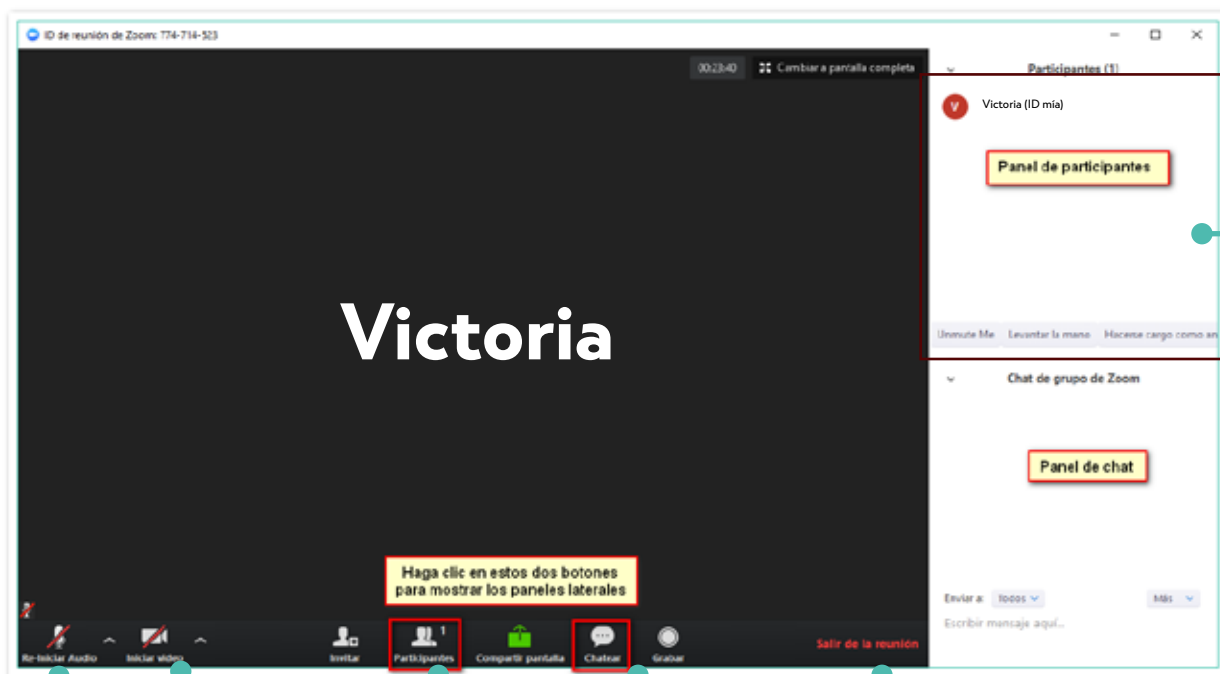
ID de reunión de Zoom: 774-714-523

00:23:40

Cambiar a pantalla completa

Participantes (1)

V

Victoria (ID mía)

Panel de participantes

Unmute Me

Levantar la mano

Hacerse cargo como an

Victoria

Chat de grupo de Zoom

Panel de chat

Haga clic en estos dos botones para mostrar los paneles laterales

Enviar a: Todos

Más

Escribir mensaje aquí...

Re-iniciar Audio

Iniciar video

Invitar

Participantes 1

Compartir pantalla

Chatear

Grabar

Salir de la reunión